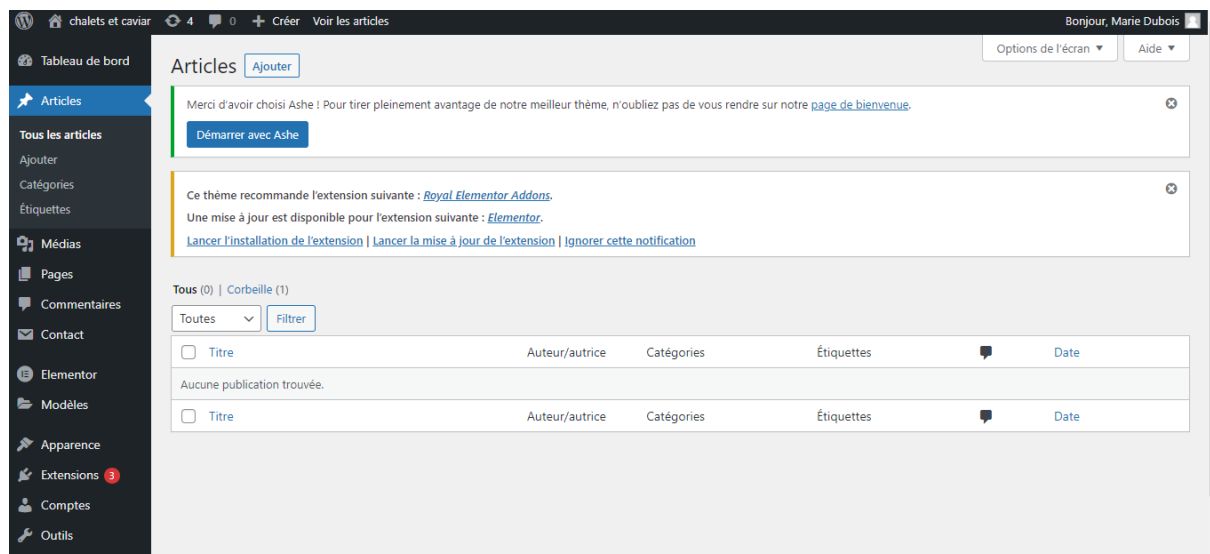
chalets et caviar 4 0 + Créer Voir les articles
Bonjour, Marie Dubois

Tableau de bord
Articles
Tous les articles
Ajouter
Catégories
Étiquettes
Médias
Pages
Commentaires
Contact
Elementor
Modèles
Apparence
Extensions 3
Comptes
Outils

Options de l'écran ▼
Aide ▼

Articles Ajouter

Merci d'avoir choisi Ashe ! Pour tirer pleinement avantage de notre meilleur thème, n'oubliez pas de vous rendre sur notre page de bienvenue.

Démarrer avec Ashe

Ce thème recommande l'extension suivante : Royal Elementor Addons.
Une mise à jour est disponible pour l'extension suivante : Elementor.
Lancer l'installation de l'extension | Lancer la mise à jour de l'extension | Ignorer cette notification

Tous (0) | Corbeille (1)

Toutes
Filtrer

| Titre | Auteur/autrice | Catégories | Étiquettes | | Date |
|---|---|---|---|---|---|
| Aucune publication trouvée. | | | | | |
| Titre | Auteur/autrice | Catégories | Étiquettes | | Date |